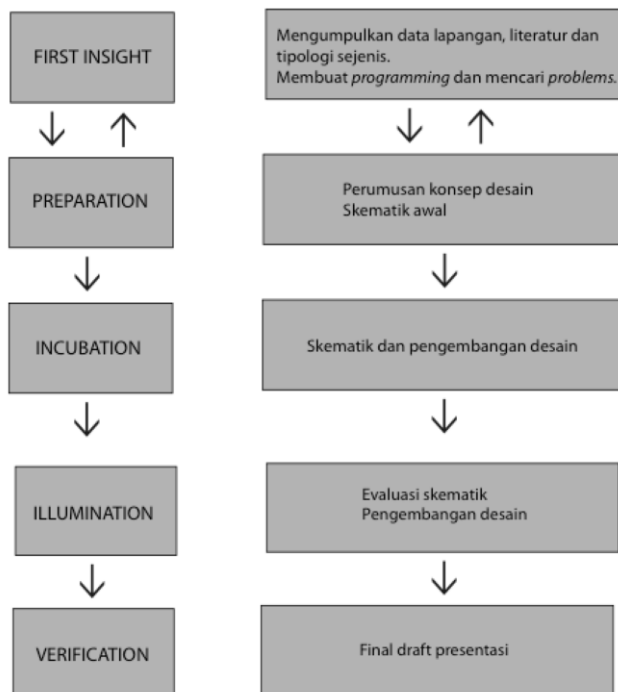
FIRST INSIGHT

PREPARATION

INCUBATION

ILLUMINATION

VERIFICATION

Mengumpulkan data lapangan, literatur dan tipologi sejenis.
Membuat programming dan mencari problems.

Perumusan konsep desain
Skematik awal

Skematik dan pengembangan desain

Evaluasi skematik
Pengembangan desain

Final draft presentasi